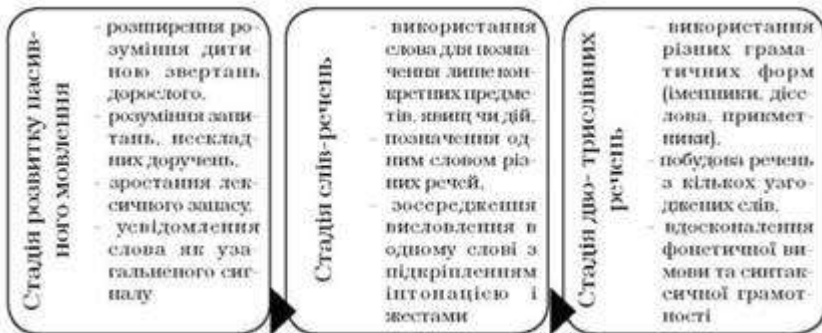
Стадія розвитку пасивного мовлення

- розширення розуміння дитиною звертань дорослого,
- розуміння запитань, нескладних доручень,
- зростання лексичного запасу,
- усвідомлення слова як узагальненого сигналу

Стадія слів-речень

- використання слова для позначення лише конкретних предметів, явищ чи дій,
- позначення одним словом різних речей,
- зосередження висловлення в одному слові з підкріпленням інтонацією і жестами

Стадія дво- трислівних речень

- використання різних граматичних форм (іменники, дієслова, прикметники),
- побудова речень з кількох узгоджених слів,
- вдосконалення фонетичної вимови та синтаксичної грамотності